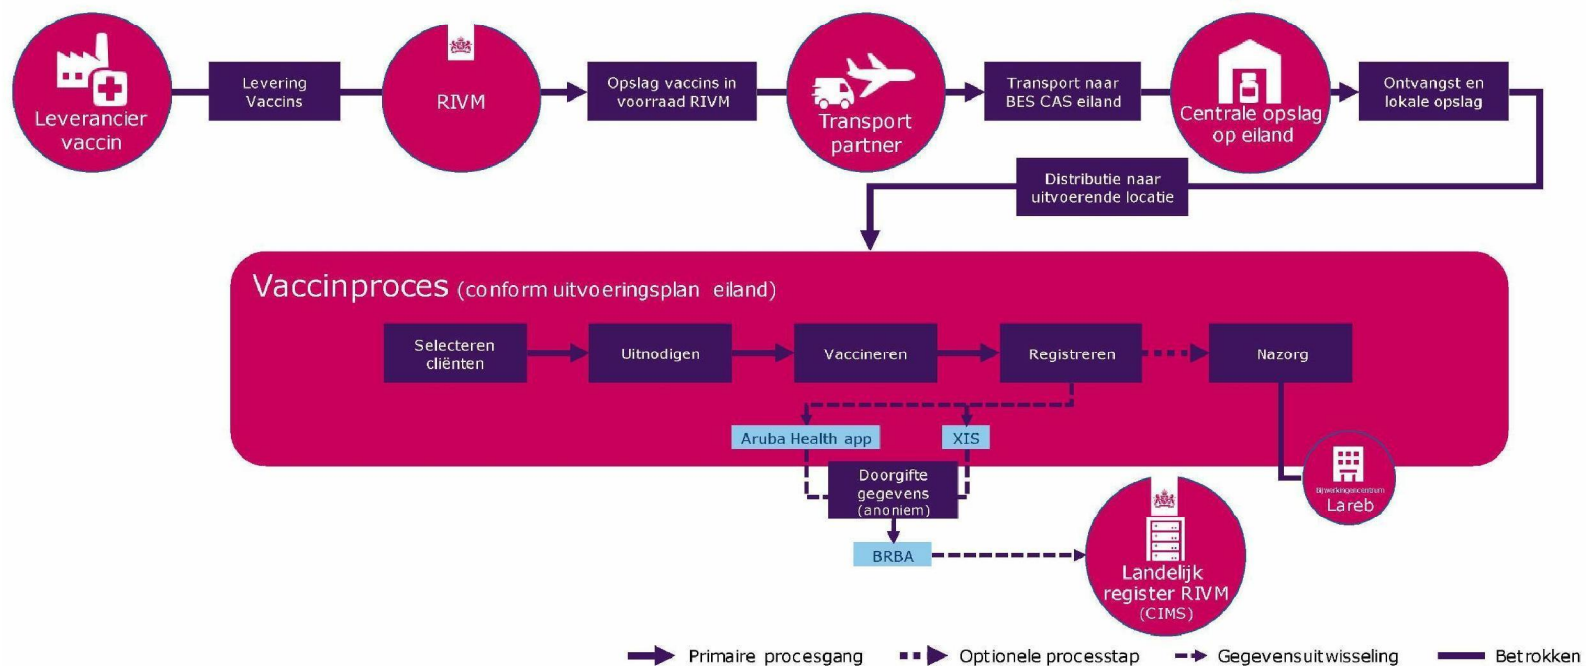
Leverancier vaccin

Levering Vaccins

RIVM

Opslag vaccins in voorraad RIVM

Transport partner

Transport naar BES CAS eiland

Centrale opslag op eiland

Ontvangst en lokale opslag

Distributie naar uitvoerende locatie

Vaccinproces (conform uitvoeringsplan eiland)

Selecteren cliënten

Uitnodigen

Vaccineren

Registreren

Nazorg

Aruba Health app

XIS

Doorgifte gegevens (anoniem)

BRBA

Landelijk register RIVM (CIMS)

Bijwerkingencentrum Lareb

Primaire procesgang

Optionele processtap

Gegevensuitwisseling

Betrokken